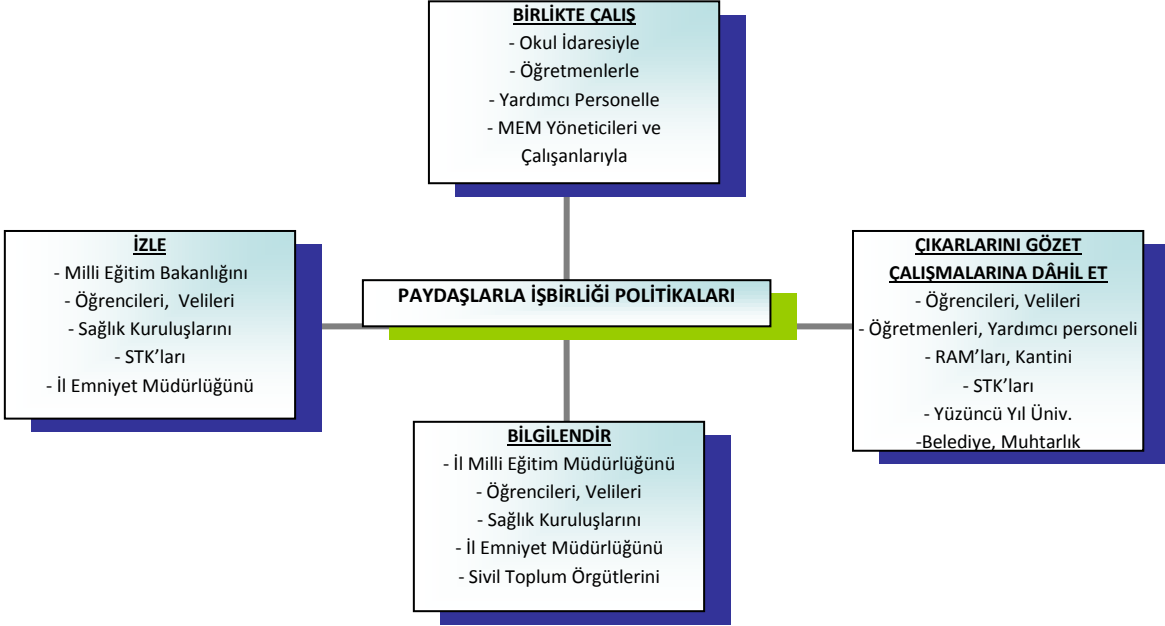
BİRLİKTE ÇALIŞ
- Okul İdaresiyle
- Öğretmenlerle
- Yardımcı Personelle
- MEM Yöneticileri ve Çalışanlarıyla

İZLE
- Milli Eğitim Bakanlığını
- Öğrencileri, Velileri
- Sağlık Kuruluşlarını
- STK'ları
- İl Emniyet Müdürlüğünü

PAYDAŞLARLA İŞBİRLİĞİ POLİTİKALARI

ÇIKARLARINI GÖZET
ÇALIŞMALARINA DÂHİL ET
- Öğrencileri, Velileri
- Öğretmenleri, Yardımcı personeli
- RAM'ları, Kantini
- STK'ları
- Yüzüncü Yıl Üniv.
-Belediye, Muhtarlık

BİLGİLENDİR
- İl Milli Eğitim Müdürlüğünü
- Öğrencileri, Velileri
- Sağlık Kuruluşlarını
- İl Emniyet Müdürlüğünü
- Sivil Toplum Örgütlerini